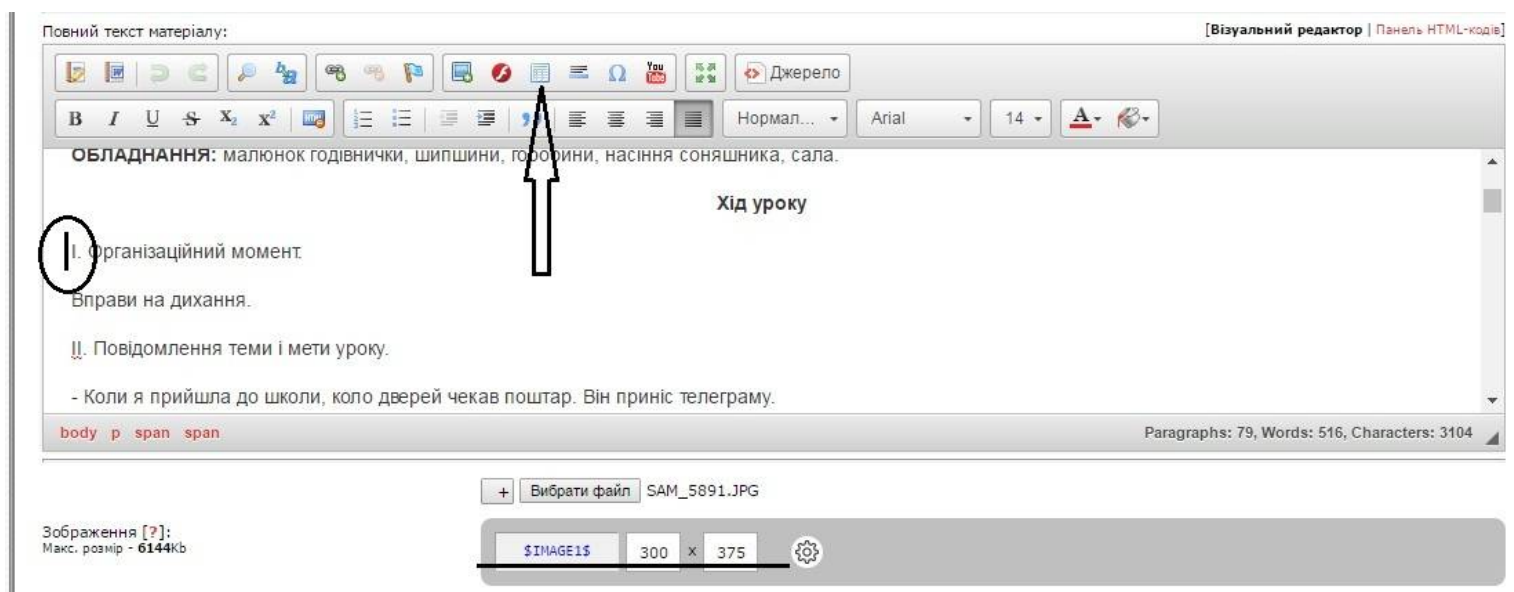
Повний текст матеріалу:

[Візуальний редактор | Панель HTML-кодів]

Джерело

B I U S $X_2$ $X^2$

Нормал... Arial 14 A

ОБЛАДНАННЯ: малюнок годівнички, шипшини, горобини, насіння соняшника, сала.

Хід уроку

I. Організаційний момент.

Вправи на дихання.

II. Повідомлення теми і мети уроку.

- Коли я прийшла до школи, коло дверей чекав поштар. Він приніс телеграму.

body p span span

Paragraphs: 79, Words: 516, Characters: 3104

+ Вибрати файл SAM_5891.JPG

Зображення [?]:
Макс. розмір - 6144Kb

$IMAGE1$ 300 × 375